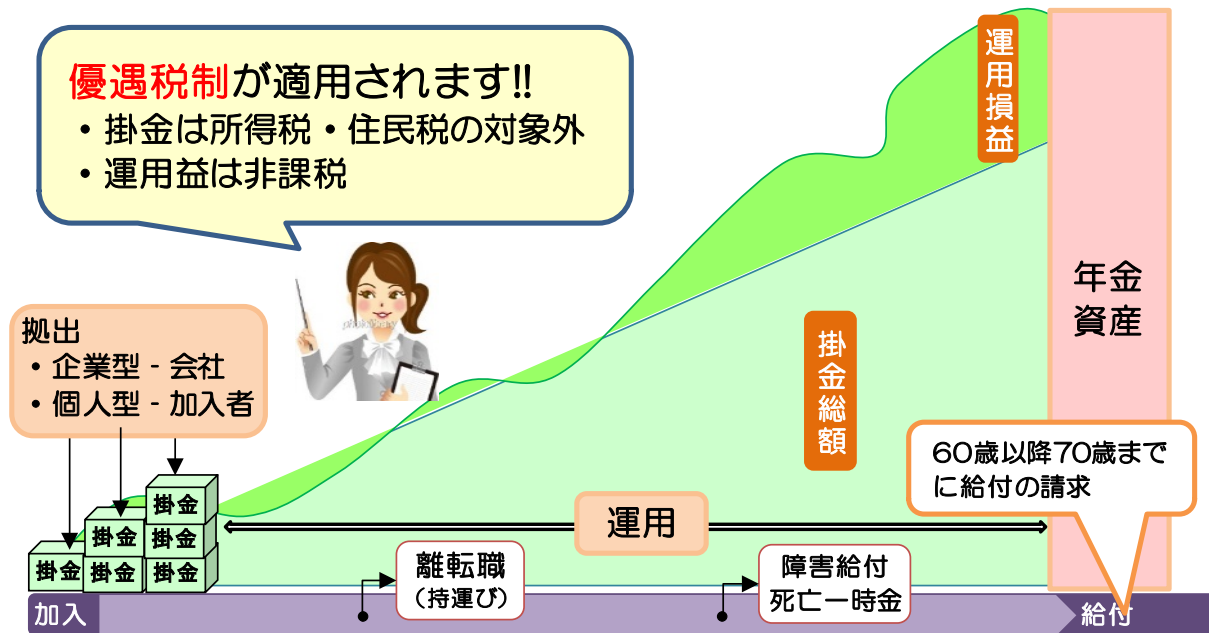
優遇税制が適用されます!!
・掛金は所得税・住民税の対象外
・運用益は非課税

拠出
・企業型 - 会社
・個人型 - 加入者

掛金
掛金
掛金
掛金
掛金
掛金
掛金

運用損益

掛金総額

年金資産

60歳以降70歳までに給付の請求

運用

離転職
(持運び)

障害給付
死亡一時金

加入

給付